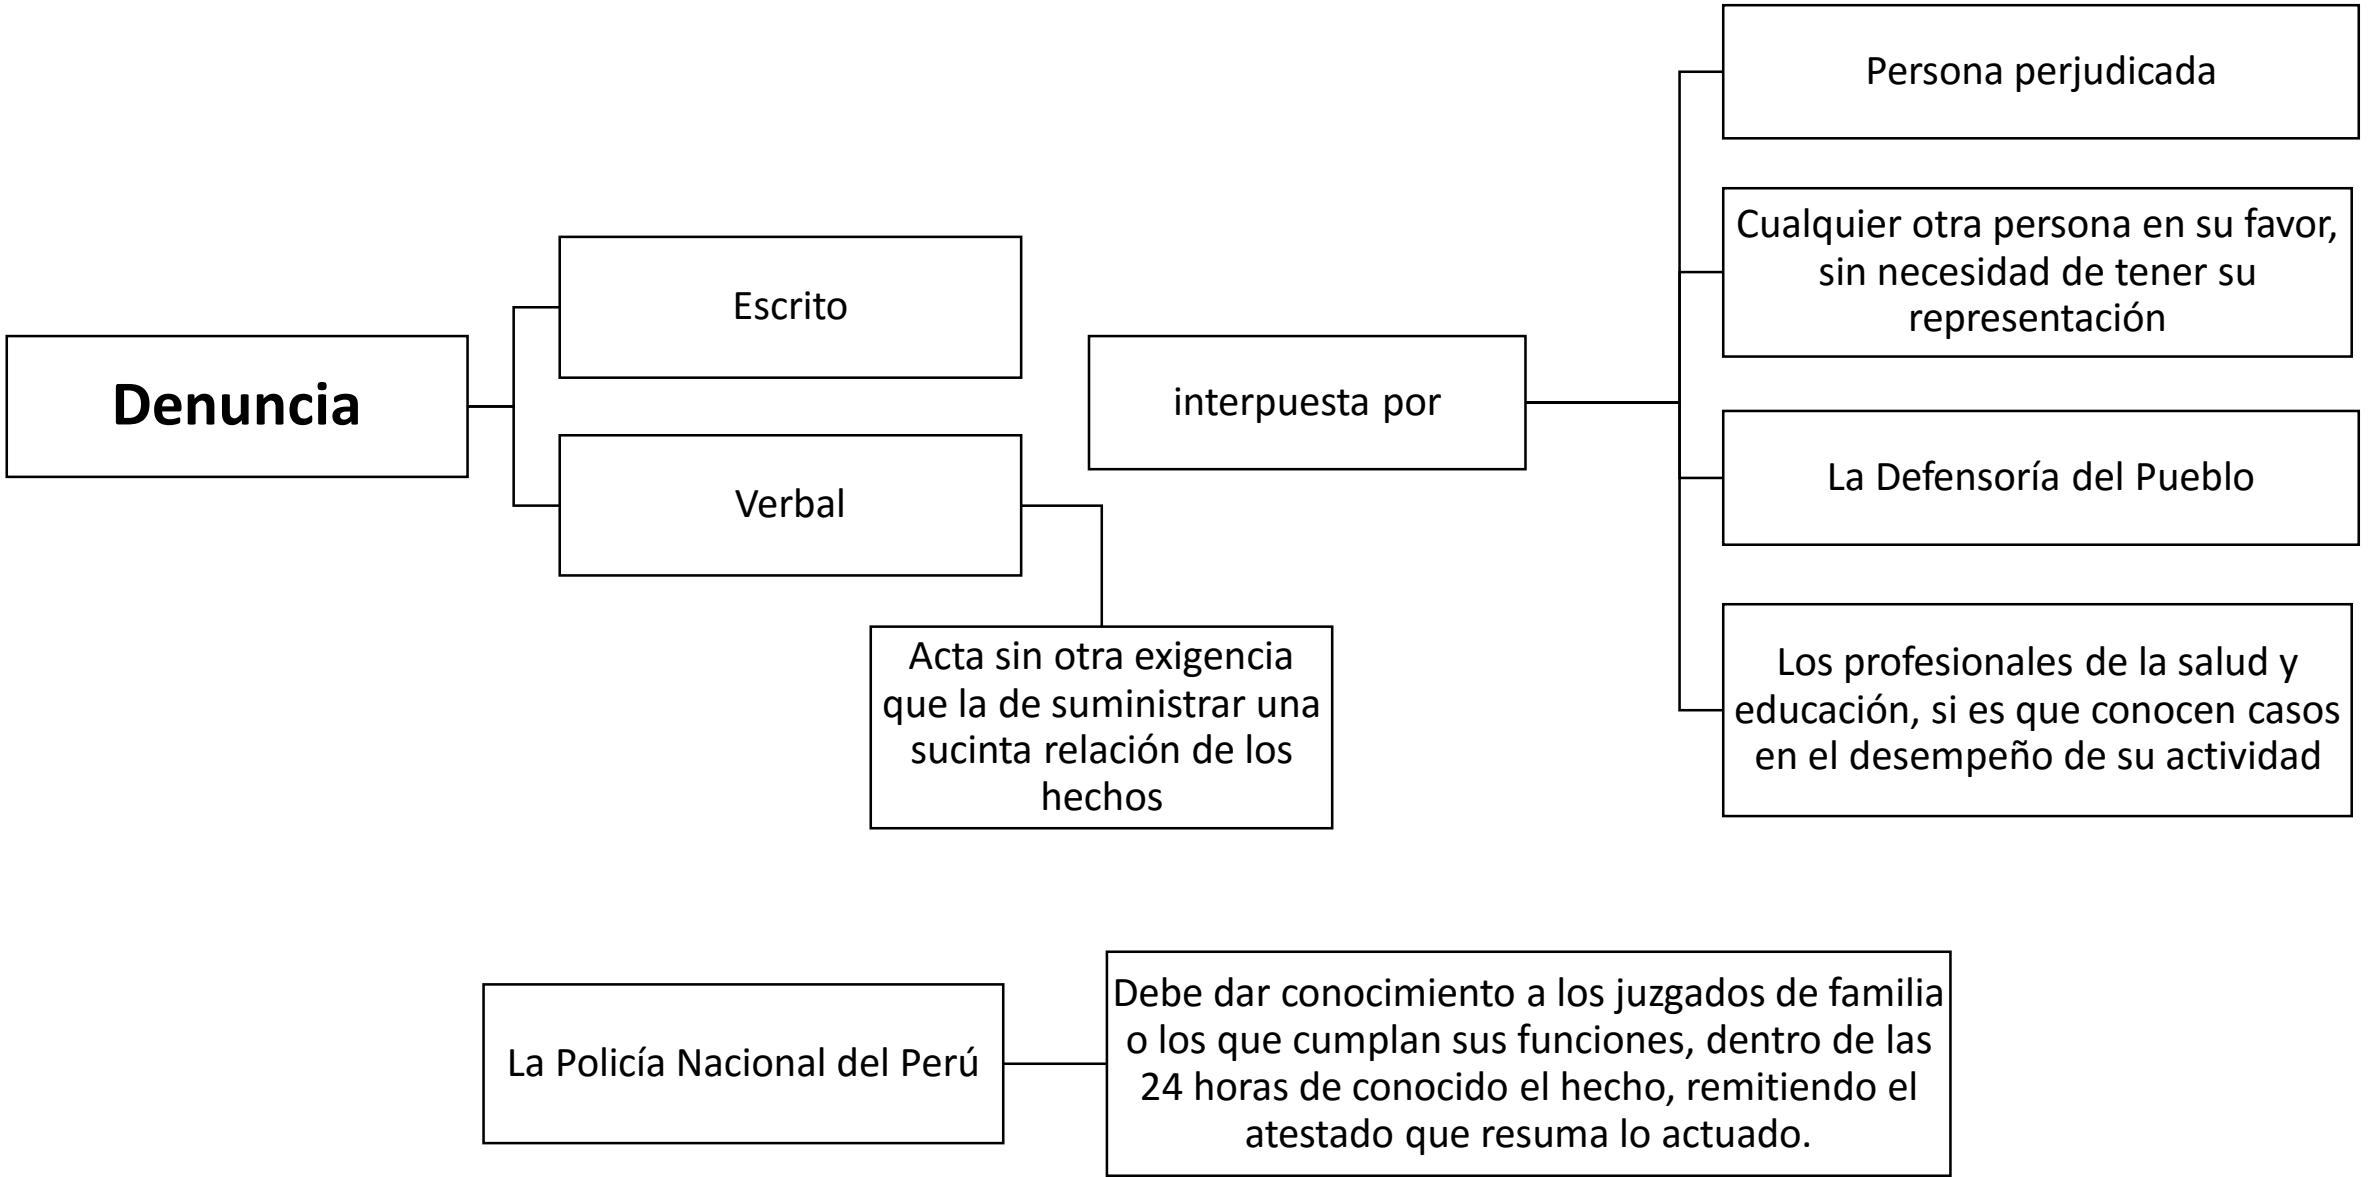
Denuncia

Escrito

Verbal

Acta sin otra exigencia que la de suministrar una sucinta relación de los hechos

interpuesta por

Persona perjudicada

Cualquier otra persona en su favor, sin necesidad de tener su representación

La Defensoría del Pueblo

Los profesionales de la salud y educación, si es que conocen casos en el desempeño de su actividad

La Policía Nacional del Perú

Debe dar conocimiento a los juzgados de familia o los que cumplan sus funciones, dentro de las 24 horas de conocido el hecho, remitiendo el atestado que resuma lo actuado.